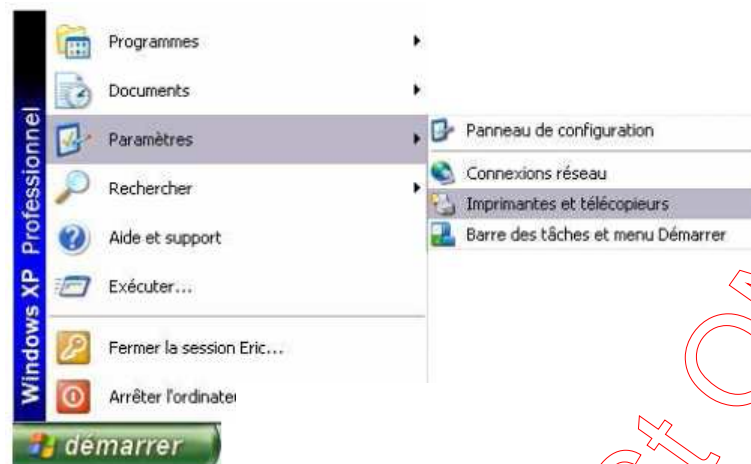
Windows XP Professionnel

Programmes

Documents

Paramètres

Rechercher

Aide et support

Exécuter...

Fermer la session Eric...

Arrêter l'ordinate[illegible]

démarrer

Panneau de configuration

Connexions réseau

Imprimantes et télécopieurs

Barre des tâches et menu Démarrer